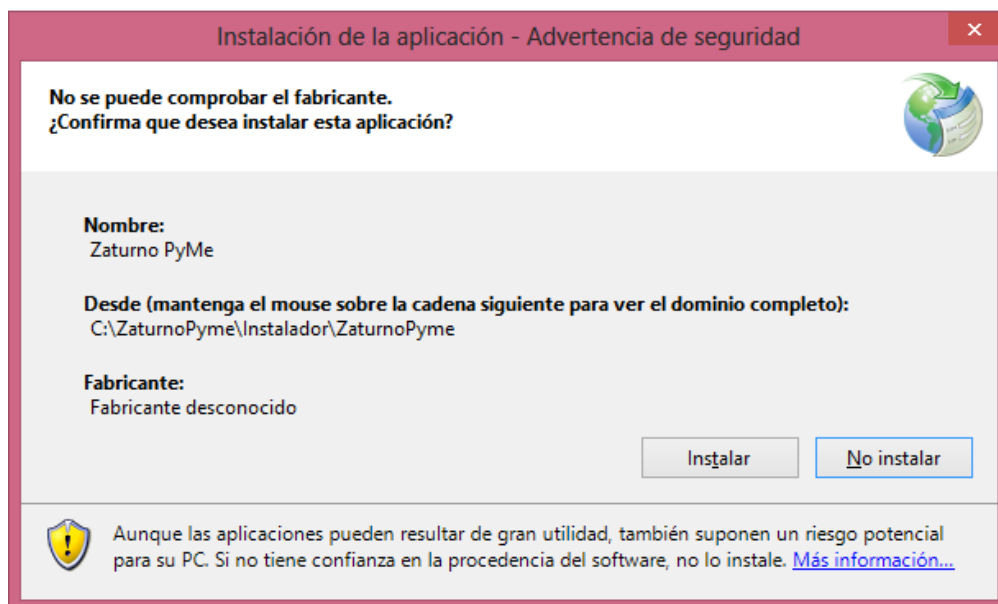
Instalación de la aplicación - Advertencia de seguridad

×

No se puede comprobar el fabricante.
¿Confirma que desea instalar esta aplicación?

Nombre:
Zaturno PyMe

Desde (mantenga el mouse sobre la cadena siguiente para ver el dominio completo):
C:\ZaturnoPyme\Instalador\ZaturnoPyme

Fabricante:
Fabricante desconocido

Instalar

No instalar

Aunque las aplicaciones pueden resultar de gran utilidad, también suponen un riesgo potencial para su PC. Si no tiene confianza en la procedencia del software, no lo instale. Más información...